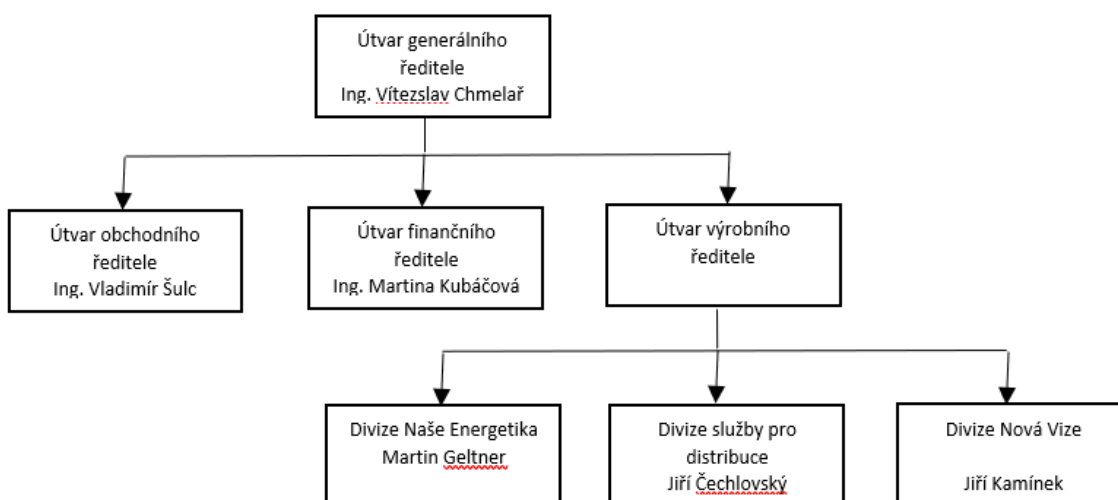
Útvar generálního ředitele
Ing. Vítezslav Chmelař

Útvar obchodního ředitele
Ing. Vladimír Šulc

Útvar finančního ředitele
Ing. Martina Kubáčová

Útvar výrobního ředitele

Divize Naše Energetika
Martin Geltner

Divize služby pro distribuce
Jiří Čechlovský

Divize Nová Vize

Jiří Kamínek